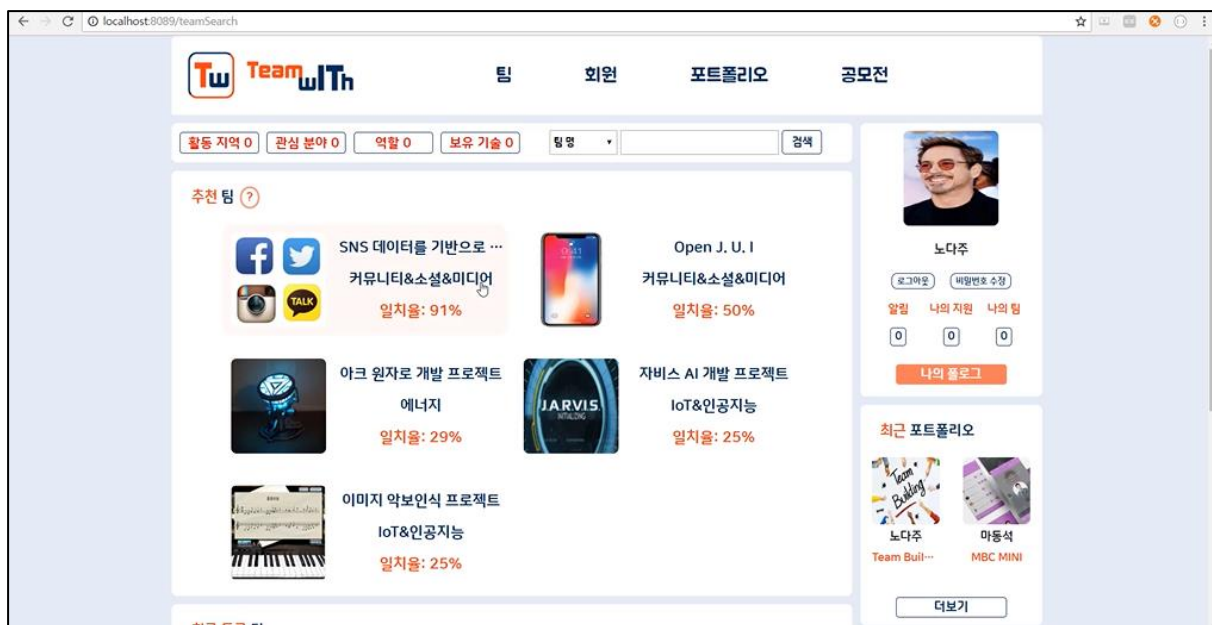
localhost:8089/teamSearch

Tw TeamwITh

팀 회원 포트폴리오 공모전

활동 지역 0 관심 분야 0 역할 0 보유 기술 0 팀 명 검색

추천 팀 ?

SNS 데이터를 기반으로 …
커뮤니티&소셜&미디어
일치율: 91%

Open J. U. I
커뮤니티&소셜&미디어
일치율: 50%

아크 원자로 개발 프로젝트
에너지
일치율: 29%

JARVIS
자비스 AI 개발 프로젝트
IoT&인공지능
일치율: 25%

이미지 악보인식 프로젝트
IoT&인공지능
일치율: 25%

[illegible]

노다주
로그아웃 비밀번호 수정
알림 나의 지원 나의 팀
0 0 0
나의 폴로그

최근 포트폴리오
노다주
Team Buil…
마동석
MBC MINI
더보기